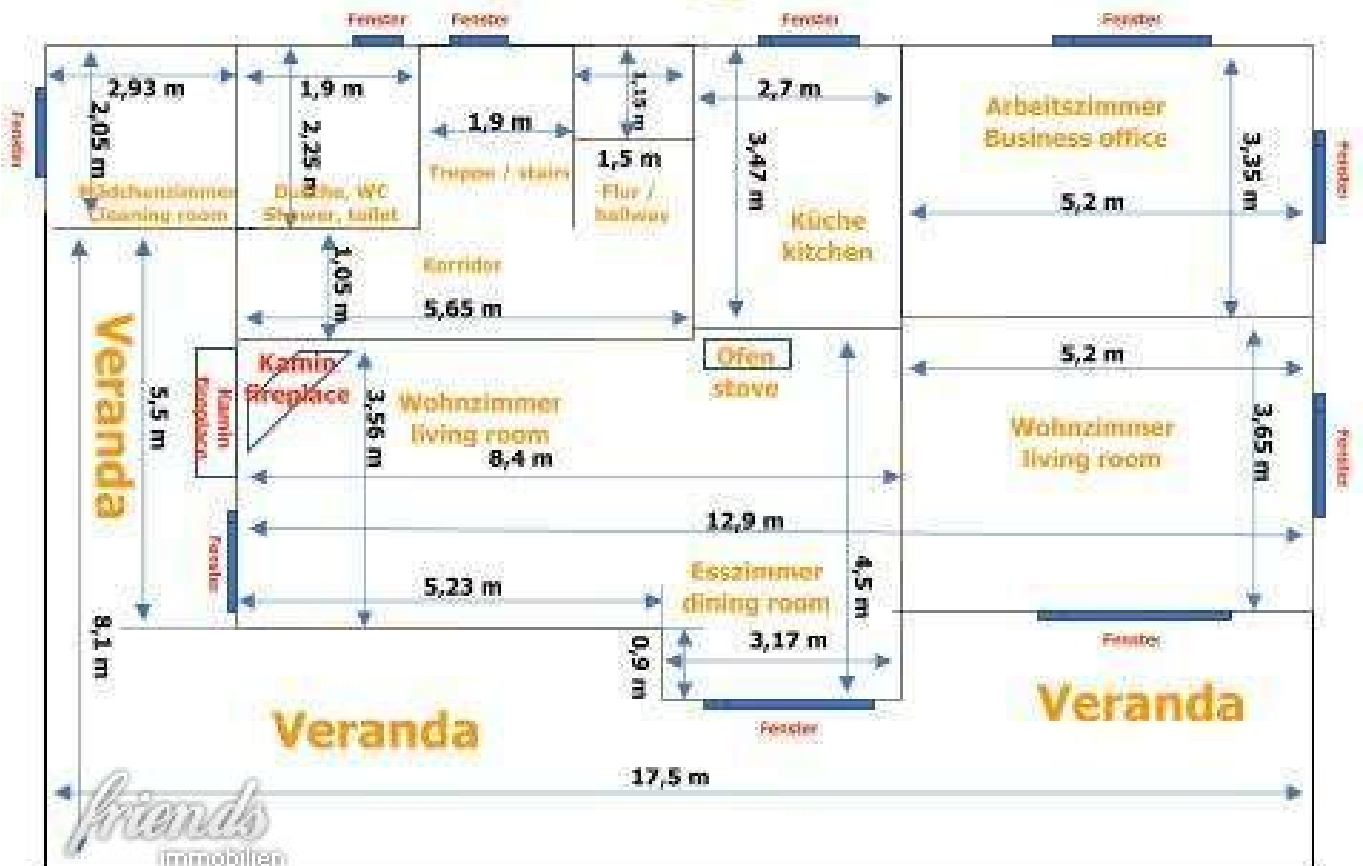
Fenster Fenster Fenster Fenster

Fenster

2,93 m
2,05 m
Mädchenzimmer
Cleaning room

1,9 m
2,25 m
Dusche, WC
Shower, toilet

1,9 m
Treppe / stairs

1,15 m
1,5 m
Flur / hallway

2,7 m
3,47 m
Küche
kitchen

Arbeitszimmer
Business office
3,35 m
5,2 m

Fenster

1,05 m
Korridor
5,65 m

Veranda
5,5 m

Kamin
fireplace

Kamin
fireplace

3,56 m
Wohnzimmer
living room

Ofen
stove

5,2 m
3,65 m
Wohnzimmer
living room

Fenster

8,4 m
12,9 m

Fenster

5,23 m
Esszimmer
dining room
4,5 m
0,9 m
3,17 m

Fenster
8,1 m

Veranda
Fenster

Veranda

17,5 m

friends
immobilien